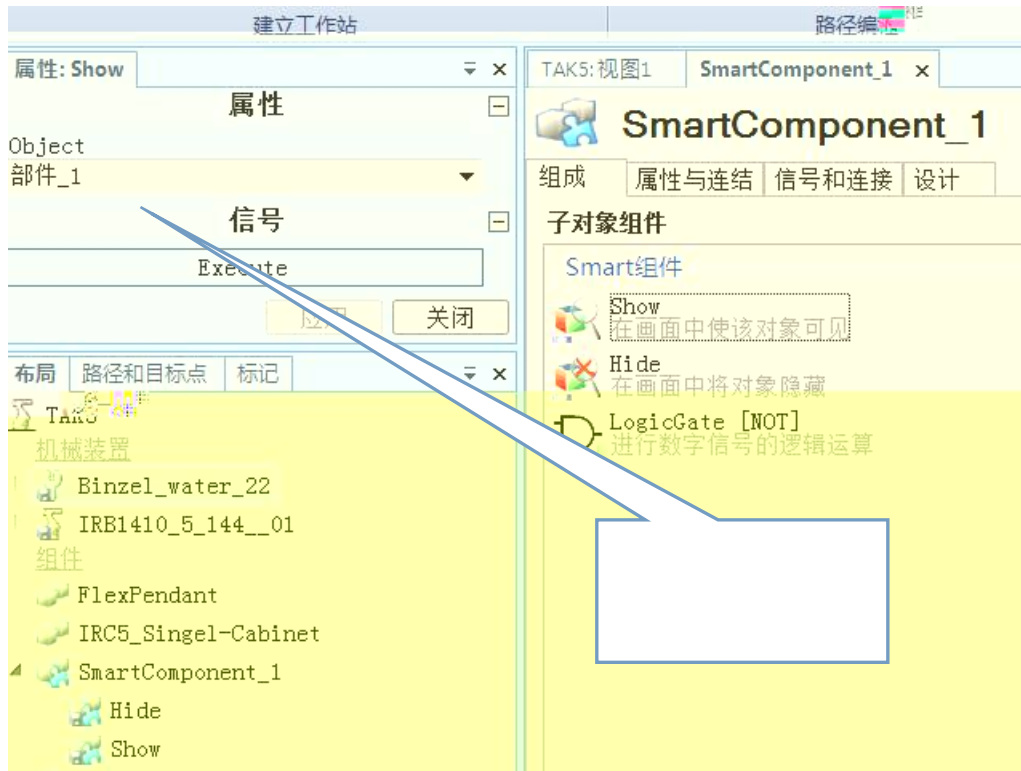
建立工作站

路径编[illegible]

属性: Show

属性

Object

部件_1

信号

Execute

应用

关闭

布局 路径和目标点 标记

TAK5

机械装置

Binzel_water_22

IRB1410_5_144__01

组件

FlexPendant

IRC5_Singel-Cabinet

SmartComponent_1

Hide

Show

TAK5:视图1

SmartComponent_1

SmartComponent_1

组成 属性与连结 信号和连接 设计

子对象组件

Smart组件

Show
在画面中使该对象可见

Hide
在画面中将对象隐藏

LogicGate [NOT]
进行数字信号的逻辑运算